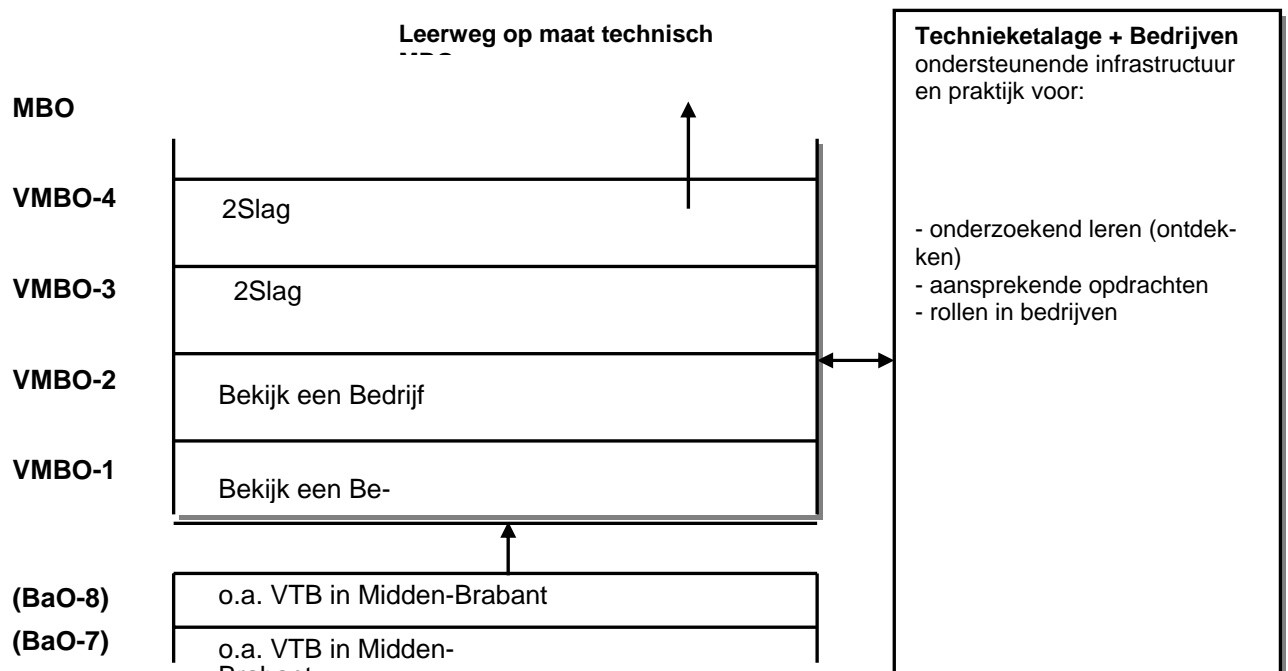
Leerweg op maat technisch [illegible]

Technieketalage + Bedrijven
ondersteunende infrastructuur en praktijk voor:

MBO

VMBO-4
2Slag

- onderzoekend leren (ontdekken)
- aansprekende opdrachten
- rollen in bedrijven

VMBO-3
2Slag

VMBO-2
Bekijk een Bedrijf

VMBO-1
Bekijk een Be-

(BaO-8)
o.a. VTB in Midden-Brabant

(BaO-7)
o.a. VTB in Midden-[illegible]